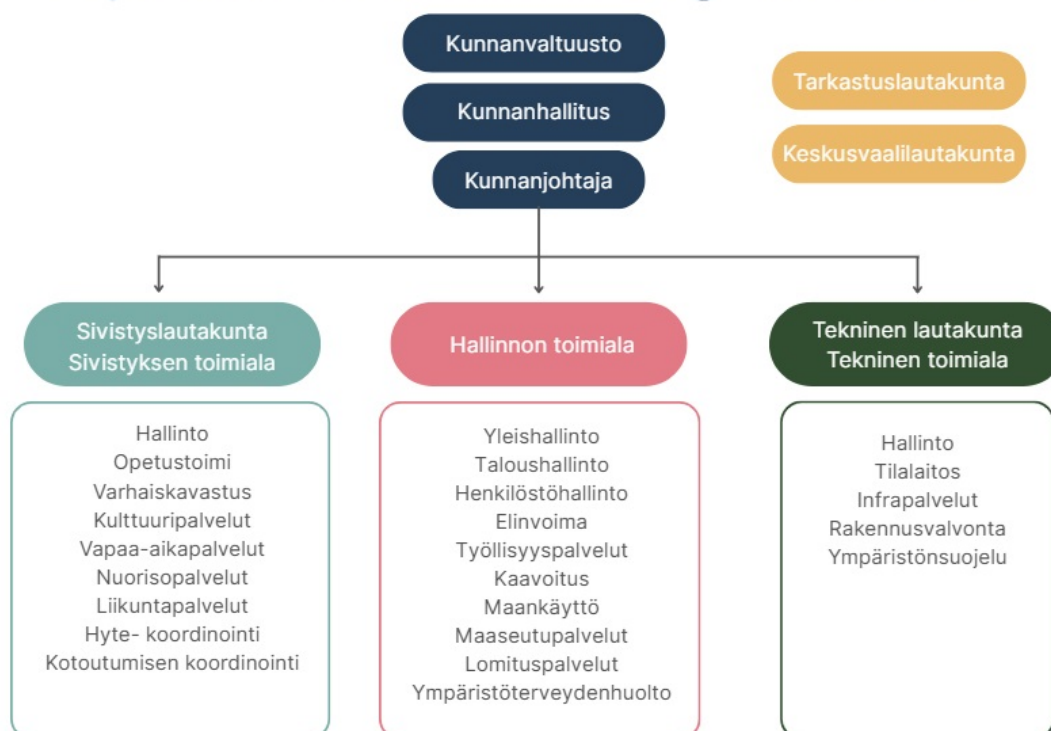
Kunnanvaltuusto
Kunnanhallitus
Kunnanjohtaja

Tarkastuslautakunta
Keskusvaalilautakunta

Sivistyslautakunta
Sivistyksen toimiala

Hallinto
Opetustoimi
Varhaiskavastus
Kulttuuripalvelut
Vapaa-aikapalvelut
Nuorisopalvelut
Liikuntapalvelut
Hyte- koordinointi
Kotoutumisen koordinointi

Hallinnon toimiala

Yleishallinto
Taloushallinto
Henkilöstöhallinto
Elinvoima
Työllisyyspalvelut
Kaavoitus
Maankäyttö
Maaseutupalvelut
Lomituspalvelut
Ympäristöterveydenhuolto

Tekninen lautakunta
Tekninen toimiala

Hallinto
Tilalaitos
Infrapalvelut
Rakennusvalvonta
Ympäristönsuojelu